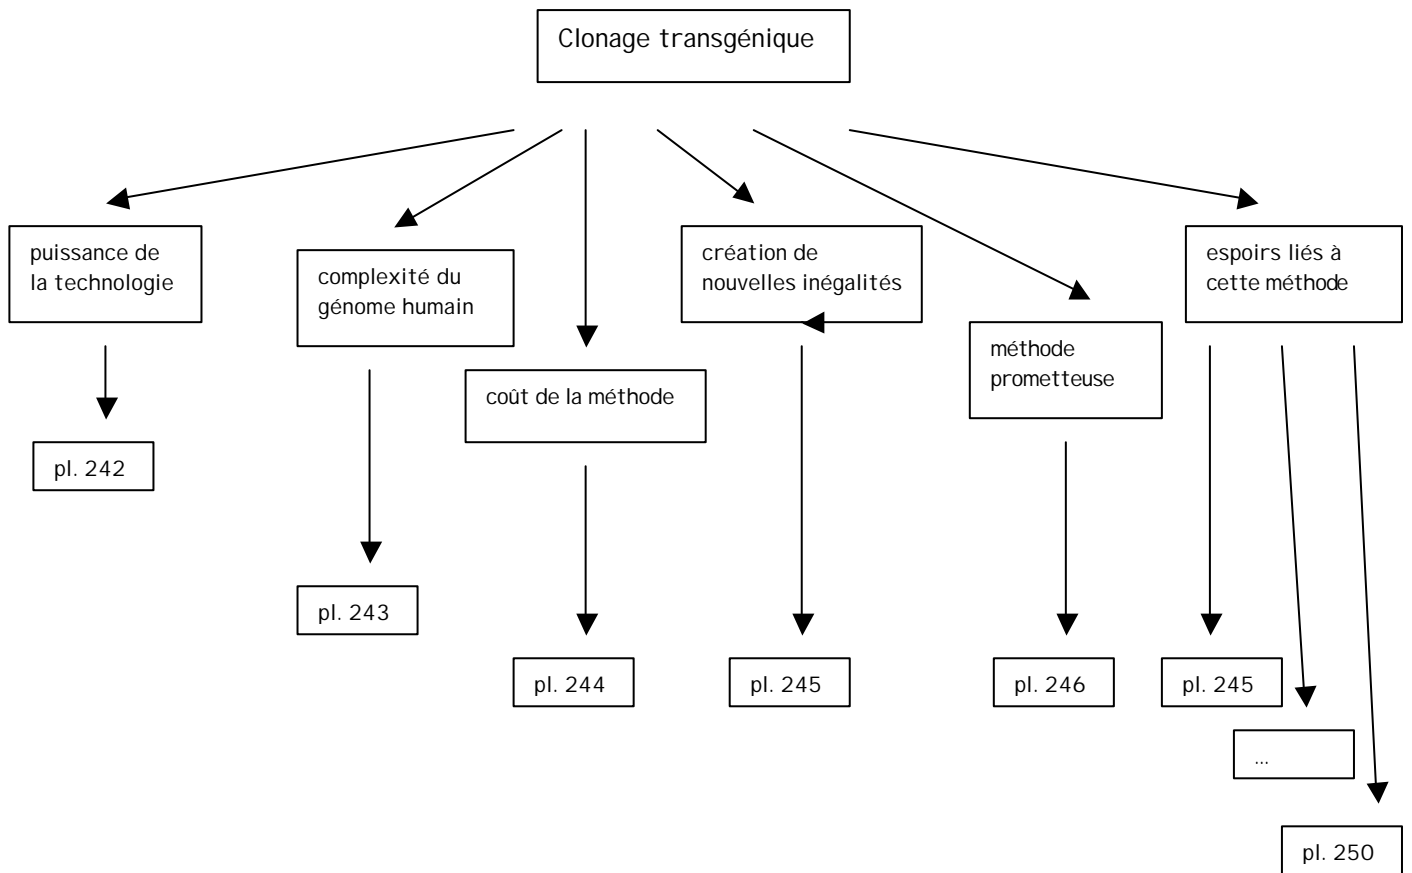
Clonage transgénique

puissance de la technologie

pl. 242

complexité du génome humain

pl. 243

coût de la méthode

pl. 244

création de nouvelles inégalités

pl. 245

méthode prometteuse

pl. 246

espoirs liés à cette méthode

pl. 245

...

pl. 250